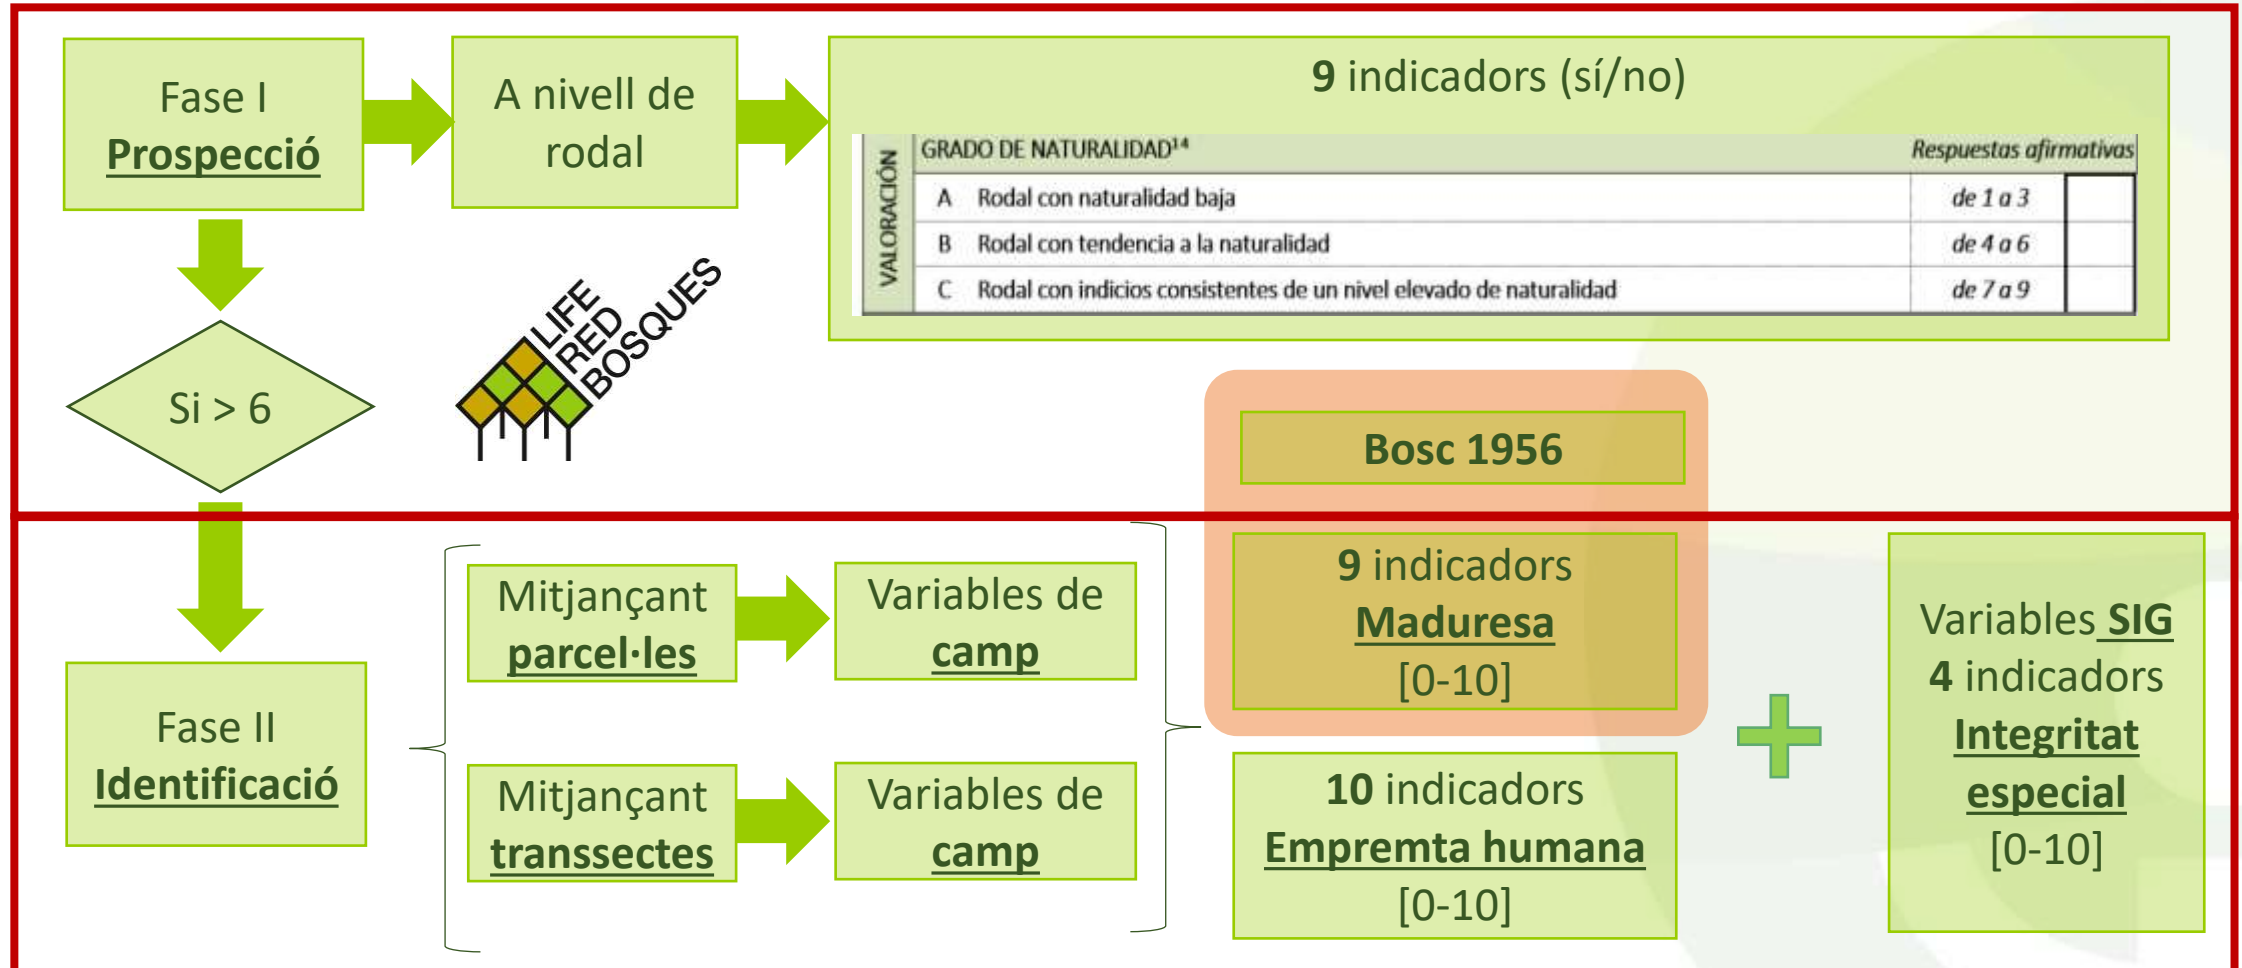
Fase I
Prospecció

A nivell de rodal

9 indicadors (sí/no)

VALORACIÓN

| | GRADO DE NATURALIDAD¹⁴ | Respuestas afirmativas | |
|---|---|---|---|
| A | Rodal con naturalidad baja | de 1 a 3 | |
| B | Rodal con tendencia a la naturalidad | de 4 a 6 | |
| C | Rodal con indicios consistentes de un nivel elevado de naturalidad | de 7 a 9 | |

Si > 6

LIFE RED BOSQUES

Bosc 1956

Fase II
Identificació

Mitjançant parcel·les

Variables de camp

Mitjançant transsectes

Variables de camp

9 indicadors
Maduresa
[0-10]

10 indicadors
Empremta humana
[0-10]

Variables SIG
4 indicadors
Integritat especial
[0-10]